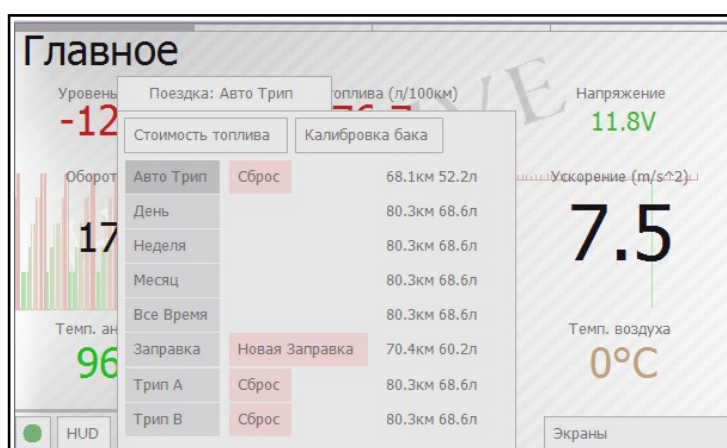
Главное

Уровень -12

Поездка: Авто Трип

топлива (л/100км)

Напряжение
11.8V

Стоимость топлива | Калибровка бака

Оборот 17

Ускорение (m/s^2)
7.5

| | | |
|---|---|---|
| Авто Трип | Сброс | 68.1км 52.2л |
| День | | 80.3км 68.6л |
| Неделя | | 80.3км 68.6л |
| Месяц | | 80.3км 68.6л |
| Все Время | | 80.3км 68.6л |
| Заправка | Новая Заправка | 70.4км 60.2л |
| Трип А | Сброс | 80.3км 68.6л |
| Трип В | Сброс | 80.3км 68.6л |

Темп. ан 96

Темп. воздуха
0°C

HUD

Экраны